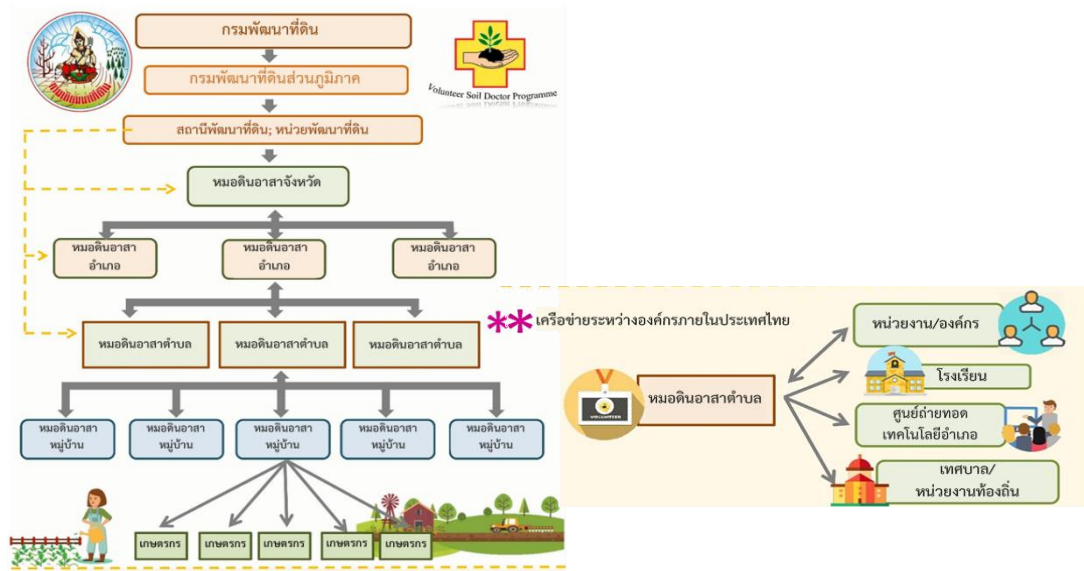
กรมพัฒนาที่ดิน

Volunteer Soil Doctor Programme

กรมพัฒนาที่ดินส่วนภูมิภาค

สถานีพัฒนาที่ดิน; หน่วยพัฒนาที่ดิน

หมอดินอาสาจังหวัด

หมอดินอาสา อำเภอ

หมอดินอาสา อำเภอ

หมอดินอาสา อำเภอ

หมอดินอาสาตำบล

หมอดินอาสาตำบล

หมอดินอาสาตำบล

หมอดินอาสา หมู่บ้าน

หมอดินอาสา หมู่บ้าน

หมอดินอาสา หมู่บ้าน

หมอดินอาสา หมู่บ้าน

หมอดินอาสา หมู่บ้าน

เกษตรกร

เกษตรกร

เกษตรกร

เกษตรกร

เกษตรกร

** เครือข่ายระหว่างองค์กรภายในประเทศไทย

หมอดินอาสาตำบล

VOLUNTEER

หน่วยงาน/องค์กร

โรงเรียน

ศูนย์ถ่ายทอด เทคโนโลยีอำเภอ

เทศบาล/ หน่วยงานท้องถิ่น